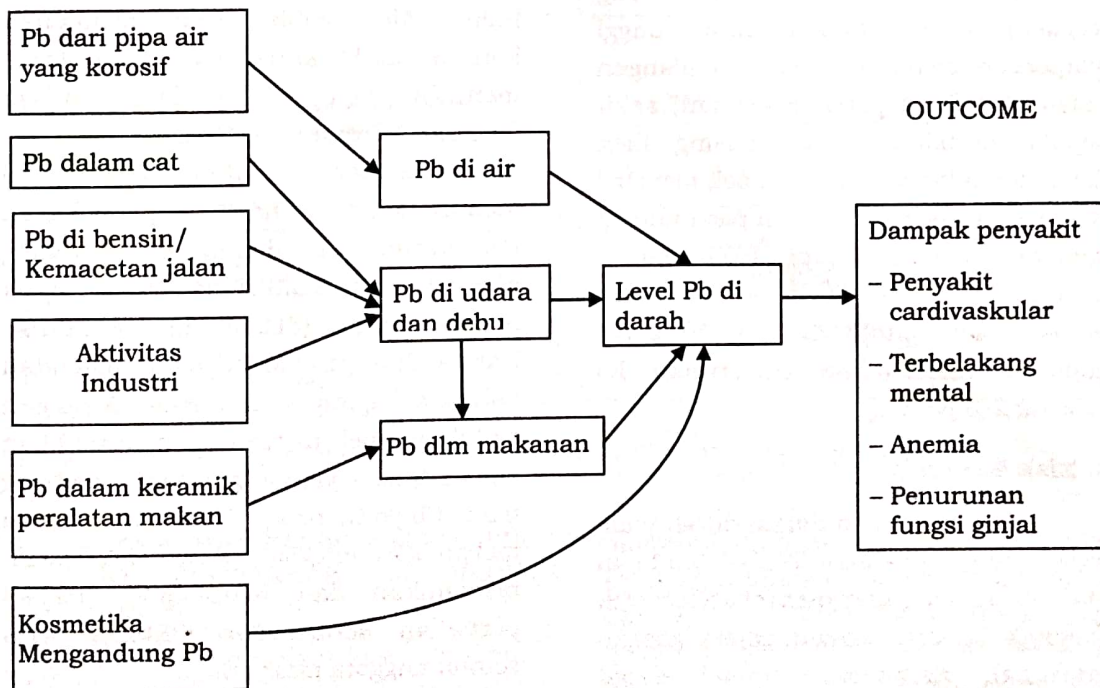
Pb dari pipa air yang korosif

Pb dalam cat

Pb di bensin/ Kemacetan jalan

Aktivitas Industri

Pb dalam keramik peralatan makan

Kosmetika Mengandung Pb

Pb di air

Pb di udara dan debu

Pb dlm makanan

Level Pb di darah

OUTCOME

Dampak penyakit
– Penyakit cardivaskular
– Terbelakang mental
– Anemia
– Penurunan fungsi ginjal